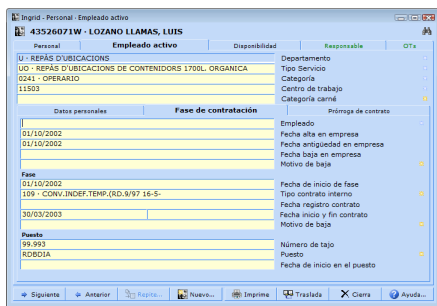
Ingrid - Personal - Empleado activo

43526071W - LOZANO LLAMAS, LUIS

Personal | Empleado activo | Disponibilidad | Responsable | OTs

U - REPÀS D'UBICACIONS | Departamento
UO - REPÀS D'UBICACIONS DE CONTENIDORS 1700L. ORGANICA | Tipo Servicio
0241 - OPERARIO | Categoría
11503 | Centro de trabajo
| Categoría carné

Datos personales | Fase de contratación | Prórroga de contrato

| Empleado
01/10/2002 | Fecha alta en empresa
01/10/2002 | Fecha antigüedad en empresa
| Fecha baja en empresa
| Motivo de baja

Fase
01/10/2002 | Fecha de inicio de fase
109 - CONV.INDEF.TEMP.(RD.9/97 16-5- | Tipo contrato interno
| Fecha registro contrato
30/03/2003 | Fecha inicio y fin contrato
| Motivo de baja

Puesto
99.993 | Número de tajo
RDBDIA | Puesto
| Fecha de inicio en el puesto

Siguiente | Anterior | Repito... | Nuevo... | Imprime | Traslada | Cierra | Ayuda...